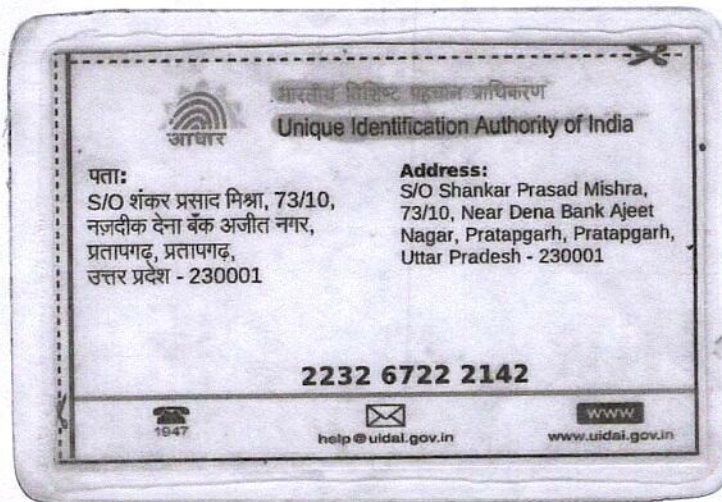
आधार

भारतीय विशिष्ट पहचान प्राधिकरण
Unique Identification Authority of India

पता:
S/O शंकर प्रसाद मिश्रा, 73/10, नज़दीक देना बैंक अजीत नगर, प्रतापगढ़, प्रतापगढ़, उत्तर प्रदेश - 230001

Address:
S/O Shankar Prasad Mishra, 73/10, Near Dena Bank Ajeet Nagar, Pratapgarh, Pratapgarh, Uttar Pradesh - 230001

2232 6722 2142

1947

help@uidai.gov.in

www

www.uidai.gov.in